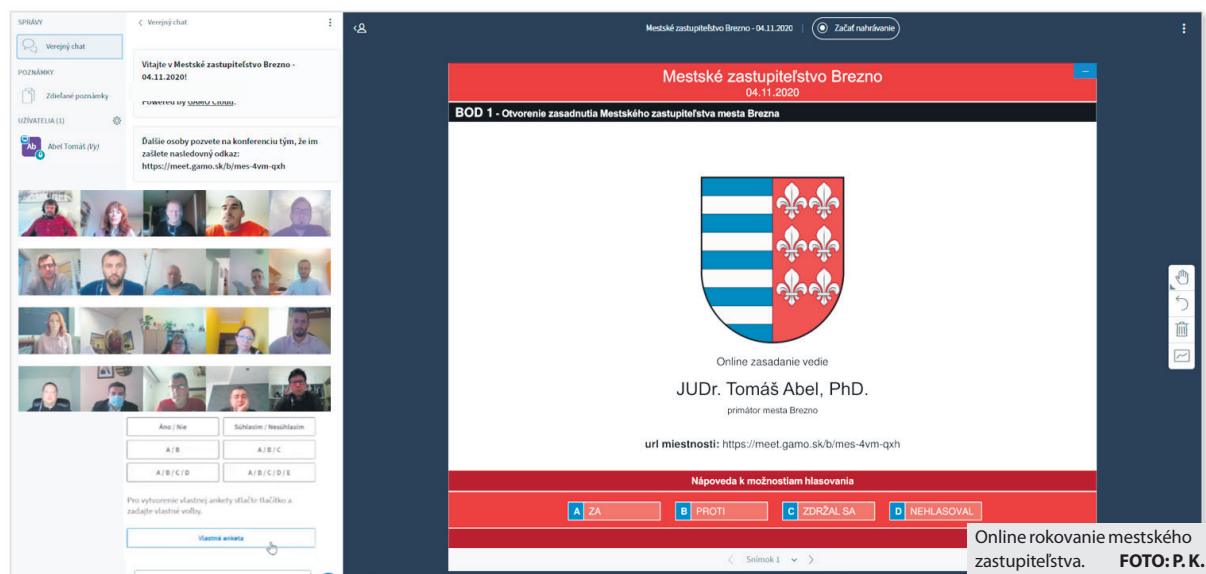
SPRÁVY

Verejný chat

POZNÁMKY

Zdieľané poznámky

UŽIVATELIA (1)

Ab Abel Tomáš (Vy)

< Verejný chat

Vitajte v Mestské zastupiteľstvo Brezno - 04.11.2020!

Powered by GAMO Cloud.

Ďalšie osoby pozvete na konferenciu tým, že im zašlete nasledovný odkaz: https://meet.gamo.sk/b/mes-4vm-qxh

Áno / Nie | Súhlasím / Nesúhlasím
A / B | A / B / C
A / B / C / D | A / B / C / D / E

Pre vytvorenie vlastnej ankety stlačte tlačítko a zadajte vlastné voľby.

Vlastná anketa

Mestské zastupiteľstvo Brezno - 04.11.2020

Začať nahrávanie

Mestské zastupiteľstvo Brezno
04.11.2020

BOD 1 - Otvorenie zasadnutia Mestského zastupiteľstva mesta Brezna

Online zasadanie vedie

JUDr. Tomáš Abel, PhD.

primátor mesta Brezno

url miestnosti: https://meet.gamo.sk/b/mes-4vm-qxh

Nápoveda k možnostiam hlasovania

A ZA
B PROTI
C ZDRŽAL SA
D NEHLASOVAL

Snímok 1

Online rokovanie mestského zastupiteľstva. FOTO: P. K.